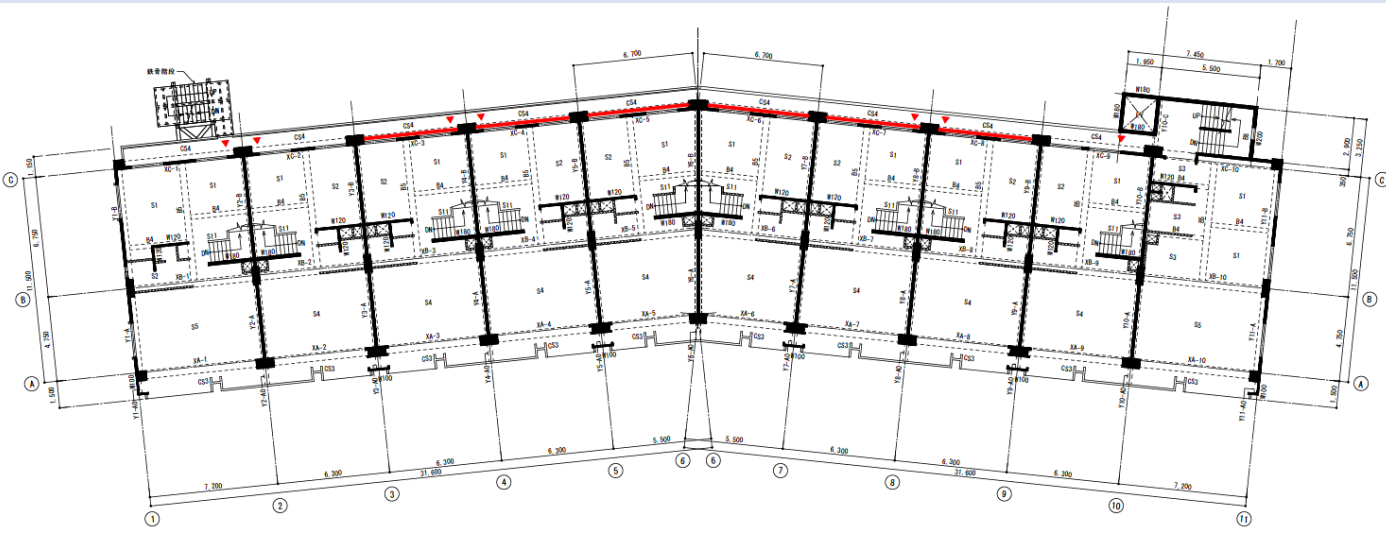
鉄骨階段

6,700
6,700
7,450
1,950
5,500
1,700

W180
UP
Y10-C
W250
2,900
2,350
350

CS4
CS4
CS4
CS4
CS4
CS4
CS4
CS4
CS4
CS4

XC-1
XC-2
XC-3
XC-4
XC-5
XC-6
XC-7
XC-8
XC-9
XC-10

S1
S1
S1
S2
S1
S2
S1
S1
S2
S1
S2
S1
S1
S3
S3
S1

B4
B4
B4
B4
B4

W120
W120
W120
W120
W120
W120
W120
W120
W180
W180
W180
W180
W180
W180

S11
DN
S2
XB-1
XB-2
XB-3
XB-4
XB-5
XB-6
XB-7
XB-8
XB-9
XB-10

S4
S4
S4
S4
S4
S4
S4
S4
S5
S5

XA-1
XA-2
XA-3
XA-4
XA-5
XA-6
XA-7
XA-8
XA-9
XA-10

CS3
CS3
CS3
CS3
CS3
CS3
CS3

W100
W100
W100
W100

150
6,750
11,900
4,750
1,500
6,350
11,500
4,750
1,500

5,500
5,500
6,300
6,300
6,300
6,300
6,300
6,300
31,600
31,600
7,200
7,200

C
B
A
C
B
A

1
2
3
4
5
6
6
7
8
9
10
11